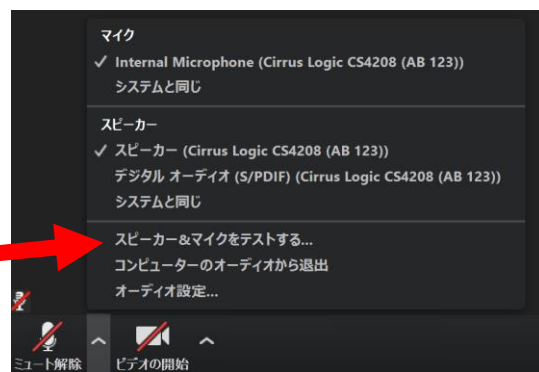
マイク
✓ Internal Microphone (Cirrus Logic CS4208 (AB 123))
システムと同じ

スピーカー
✓ スピーカー (Cirrus Logic CS4208 (AB 123))
デジタル オーディオ (S/PDIF) (Cirrus Logic CS4208 (AB 123))
システムと同じ

スピーカー&マイクをテストする...
コンピューターのオーディオから退出
オーディオ設定...

ミュート解除
ビデオの開始